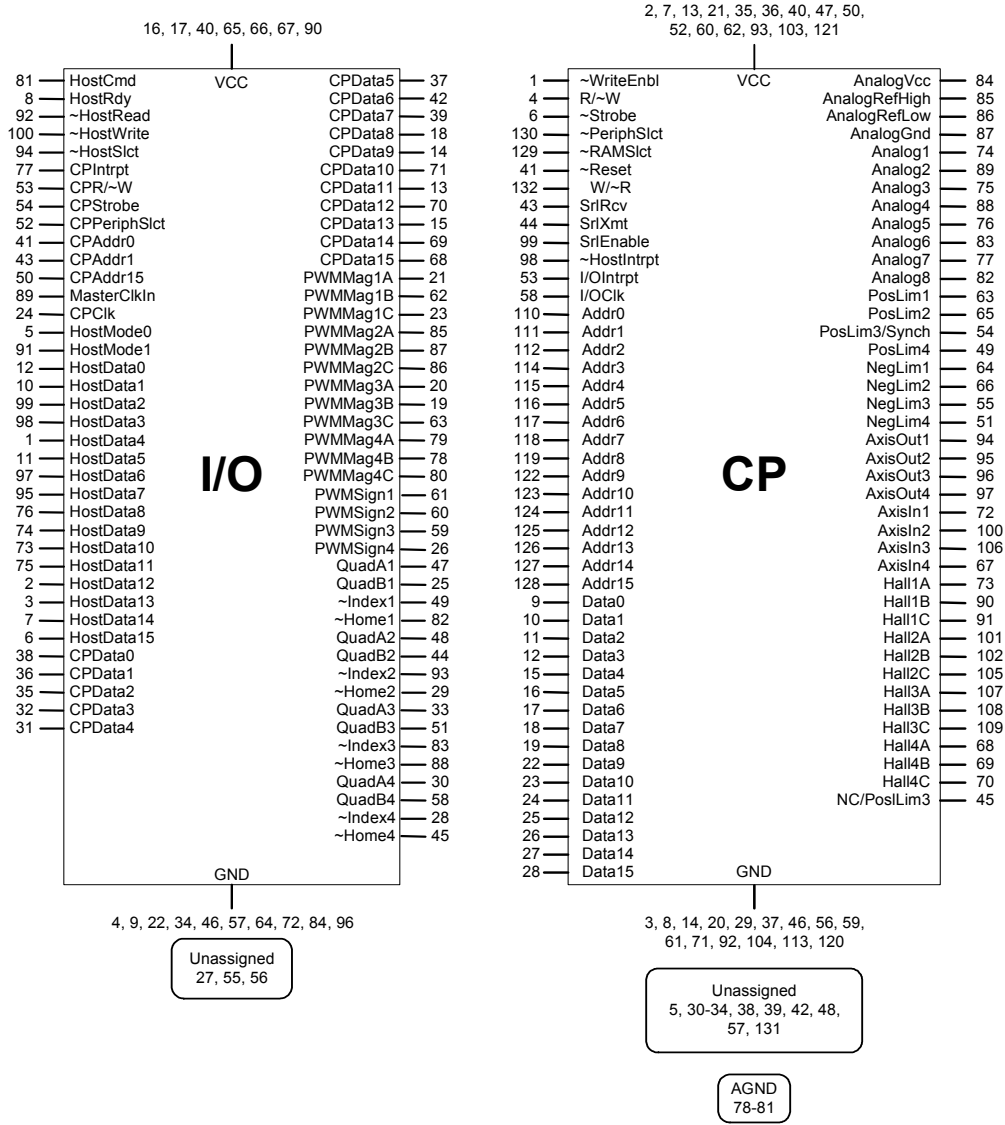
16, 17, 40, 65, 66, 67, 90

VCC

| | | | |
|---|---|---|---|
| 81 | HostCmd | CPData5 | 37 |
| 8 | HostRdy | CPData6 | 42 |
| 92 | ~HostRead | CPData7 | 39 |
| 100 | ~HostWrite | CPData8 | 18 |
| 94 | ~HostSlct | CPData9 | 14 |
| 77 | CPIntrpt | CPData10 | 71 |
| 53 | CPR/~W | CPData11 | 13 |
| 54 | CPStrobe | CPData12 | 70 |
| 52 | CPPeriphSlct | CPData13 | 15 |
| 41 | CPAddr0 | CPData14 | 69 |
| 43 | CPAddr1 | CPData15 | 68 |
| 50 | CPAddr15 | PWMMag1A | 21 |
| 89 | MasterClkIn | PWMMag1B | 62 |
| 24 | CPClk | PWMMag1C | 23 |
| 5 | HostMode0 | PWMMag2A | 85 |
| 91 | HostMode1 | PWMMag2B | 87 |
| 12 | HostData0 | PWMMag2C | 86 |
| 10 | HostData1 | PWMMag3A | 20 |
| 99 | HostData2 | PWMMag3B | 19 |
| 98 | HostData3 | PWMMag3C | 63 |
| 1 | HostData4 | PWMMag4A | 79 |
| 11 | HostData5 | PWMMag4B | 78 |
| 97 | HostData6 | PWMMag4C | 80 |
| 95 | HostData7 | PWMSign1 | 61 |
| 76 | HostData8 | PWMSign2 | 60 |
| 74 | HostData9 | PWMSign3 | 59 |
| 73 | HostData10 | PWMSign4 | 26 |
| 75 | HostData11 | QuadA1 | 47 |
| 2 | HostData12 | QuadB1 | 25 |
| 3 | HostData13 | ~Index1 | 49 |
| 7 | HostData14 | ~Home1 | 82 |
| 6 | HostData15 | QuadA2 | 48 |
| 38 | CPData0 | QuadB2 | 44 |
| 36 | CPData1 | ~Index2 | 93 |
| 35 | CPData2 | ~Home2 | 29 |
| 32 | CPData3 | QuadA3 | 33 |
| 31 | CPData4 | QuadB3 | 51 |
| | | ~Index3 | 83 |
| | | ~Home3 | 88 |
| | | QuadA4 | 30 |
| | | QuadB4 | 58 |
| | | ~Index4 | 28 |
| | | ~Home4 | 45 |

I/O

GND

4, 9, 22, 34, 46, 57, 64, 72, 84, 96

Unassigned
27, 55, 56

2, 7, 13, 21, 35, 36, 40, 47, 50, 52, 60, 62, 93, 103, 121

VCC

| | | | |
|---|---|---|---|
| 1 | ~WriteEnbl | AnalogVcc | 84 |
| 4 | R/~W | AnalogRefHigh | 85 |
| 6 | ~Strobe | AnalogRefLow | 86 |
| 130 | ~PeriphSlct | AnalogGnd | 87 |
| 129 | ~RAMSlct | Analog1 | 74 |
| 41 | ~Reset | Analog2 | 89 |
| 132 | W/~R | Analog3 | 75 |
| 43 | SrlRcv | Analog4 | 88 |
| 44 | SrlXmt | Analog5 | 76 |
| 99 | SrlEnable | Analog6 | 83 |
| 98 | ~HostIntrpt | Analog7 | 77 |
| 53 | I/OIntrpt | Analog8 | 82 |
| 58 | I/OClk | PosLim1 | 63 |
| 110 | Addr0 | PosLim2 | 65 |
| 111 | Addr1 | PosLim3/Synch | 54 |
| 112 | Addr2 | PosLim4 | 49 |
| 114 | Addr3 | NegLim1 | 64 |
| 115 | Addr4 | NegLim2 | 66 |
| 116 | Addr5 | NegLim3 | 55 |
| 117 | Addr6 | NegLim4 | 51 |
| 118 | Addr7 | AxisOut1 | 94 |
| 119 | Addr8 | AxisOut2 | 95 |
| 122 | Addr9 | AxisOut3 | 96 |
| 123 | Addr10 | AxisOut4 | 97 |
| 124 | Addr11 | AxisIn1 | 72 |
| 125 | Addr12 | AxisIn2 | 100 |
| 126 | Addr13 | AxisIn3 | 106 |
| 127 | Addr14 | AxisIn4 | 67 |
| 128 | Addr15 | Hall1A | 73 |
| 9 | Data0 | Hall1B | 90 |
| 10 | Data1 | Hall1C | 91 |
| 11 | Data2 | Hall2A | 101 |
| 12 | Data3 | Hall2B | 102 |
| 15 | Data4 | Hall2C | 105 |
| 16 | Data5 | Hall3A | 107 |
| 17 | Data6 | Hall3B | 108 |
| 18 | Data7 | Hall3C | 109 |
| 19 | Data8 | Hall4A | 68 |
| 22 | Data9 | Hall4B | 69 |
| 23 | Data10 | Hall4C | 70 |
| 24 | Data11 | NC/PoslLim3 | 45 |
| 25 | Data12 | | |
| 26 | Data13 | | |
| 27 | Data14 | | |
| 28 | Data15 | | |

CP

GND

3, 8, 14, 20, 29, 37, 46, 56, 59, 61, 71, 92, 104, 113, 120

Unassigned
5, 30-34, 38, 39, 42, 48, 57, 131

AGND
78-81